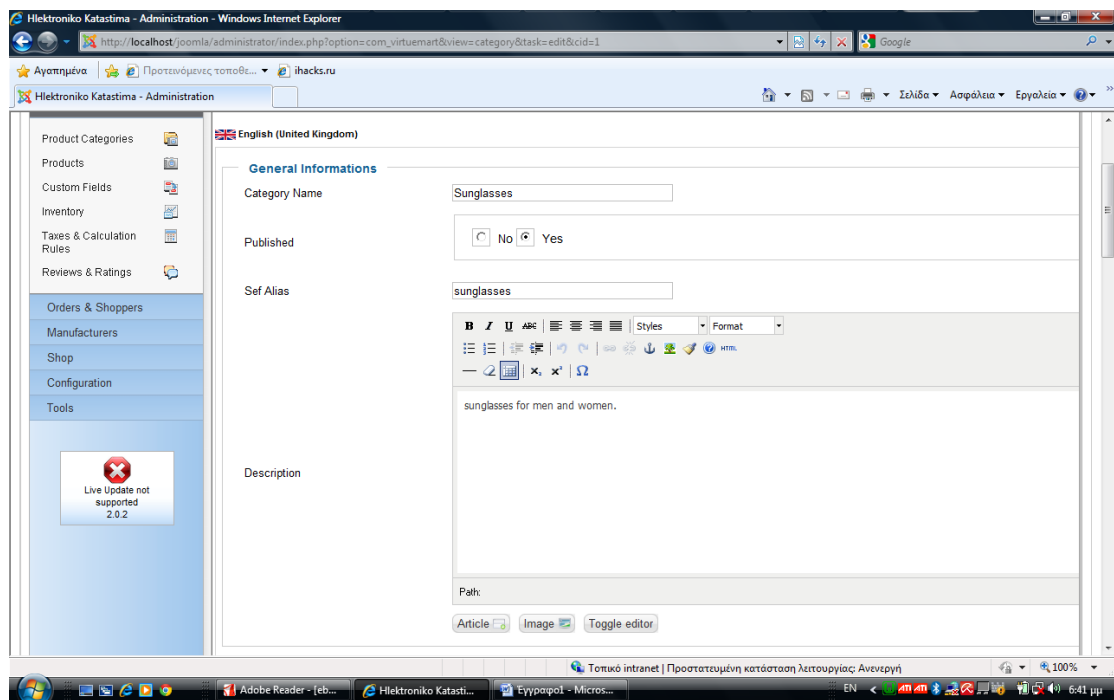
Hlektroniko Katastima - Administration - Windows Internet Explorer

http://localhost/joomla/administrator/index.php?option=com_virtuemart&view=category&task=edit&cid=1

Google

Αγαπημένα

Προτεινόμενες τοποθε...

ihacks.ru

Hlektroniko Katastima - Administration

Σελίδα ▾ Ασφάλεια ▾ Εργαλεία ▾

Product Categories
Products
Custom Fields
Inventory
Taxes & Calculation Rules
Reviews & Ratings
Orders & Shoppers
Manufacturers
Shop
Configuration
Tools

Live Update not supported
2.0.2

English (United Kingdom)

General Informations

Category Name | Sunglasses

Published | No Yes

Sef Alias | sunglasses

Styles
Format
HTML

Description

sunglasses for men and women.

Path:

Article
Image
Toggle editor

Τοπικό intranet | Προστατευμένη κατάσταση λειτουργίας: Ανενεργή

100%

Adobe Reader - [eb...
Hlektroniko Katasti...
Έγγραφο1 - Micros...

EN

6:41 μμ